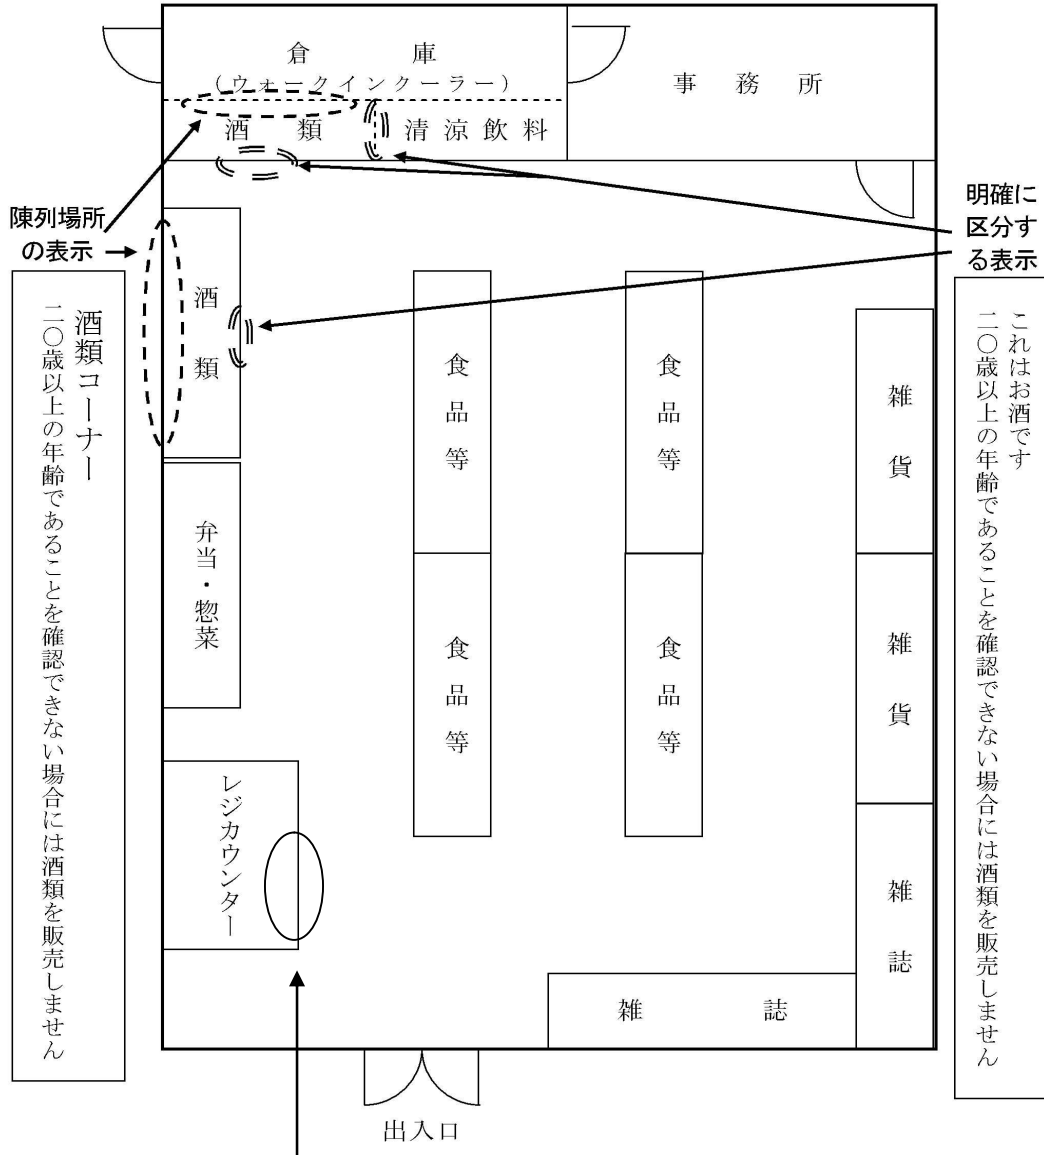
倉　庫
（ウォークインクーラー）

事　務　所

酒　類

清涼飲料

陳列場所の表示

明確に区分する表示

酒類コーナー
二〇歳以上の年齢であることを確認できない場合には酒類を販売しません

酒類

食品等

食品等

雑貨

これはお酒です
二〇歳以上の年齢であることを確認できない場合には酒類を販売しません

弁当・惣菜

食品等

食品等

雑貨

レジカウンター

雑誌

雑　誌

出入口